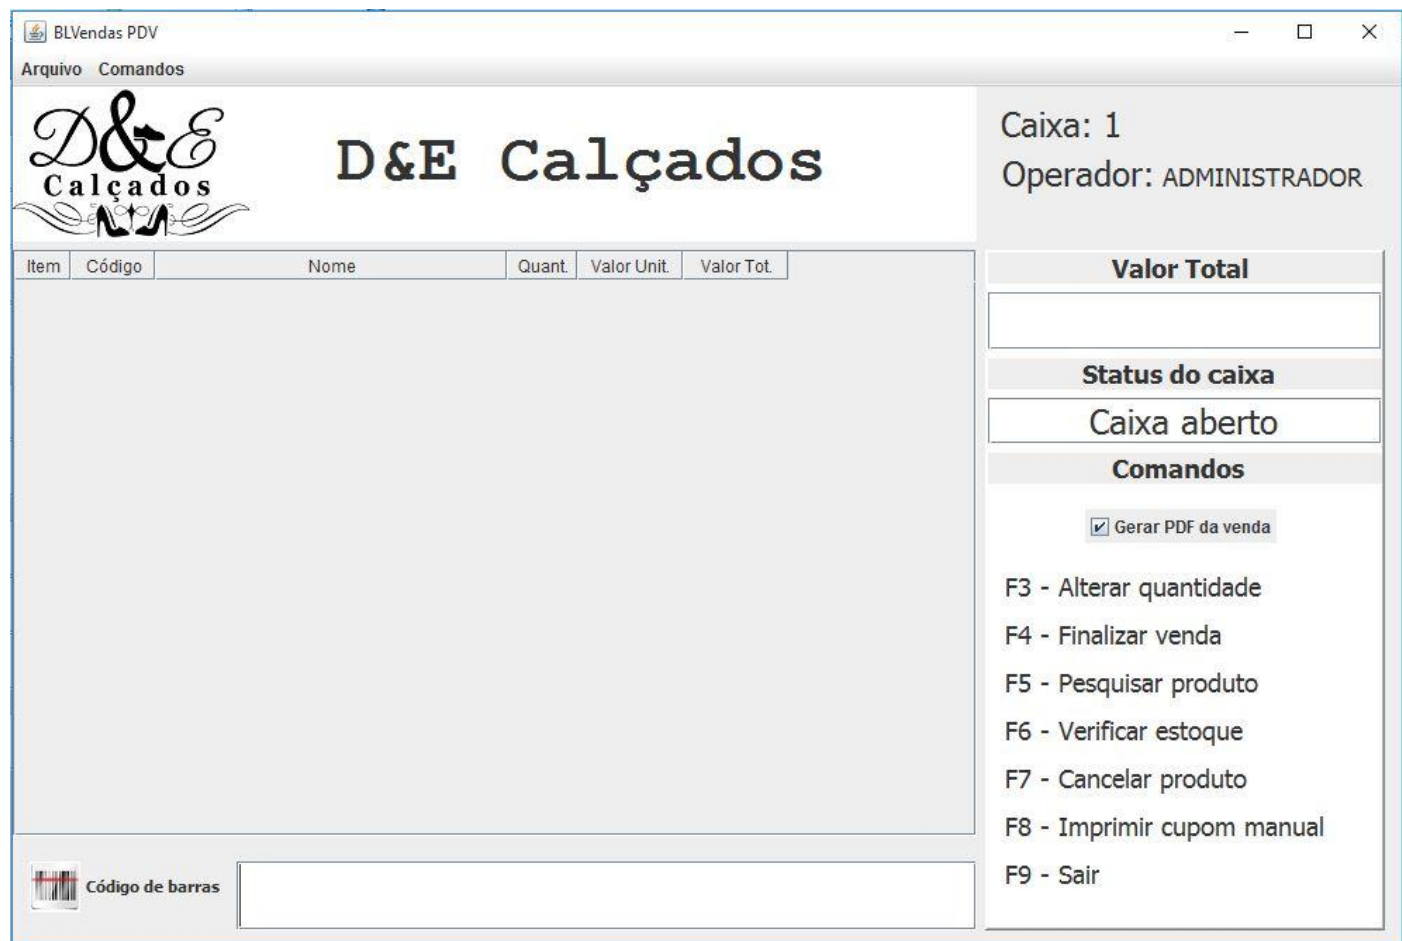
BLVendas PDV

Arquivo Comandos

D&E Calçados

D&E Calçados

Caixa: 1

Operador: ADMINISTRADOR

| Item | Código | Nome | Quant. | Valor Unit. | Valor Tot. |
|---|---|---|---|---|---|

Valor Total

Status do caixa

Caixa aberto

Comandos

Gerar PDF da venda

F3 - Alterar quantidade

F4 - Finalizar venda

F5 - Pesquisar produto

F6 - Verificar estoque

F7 - Cancelar produto

F8 - Imprimir cupom manual

F9 - Sair

Código de barras